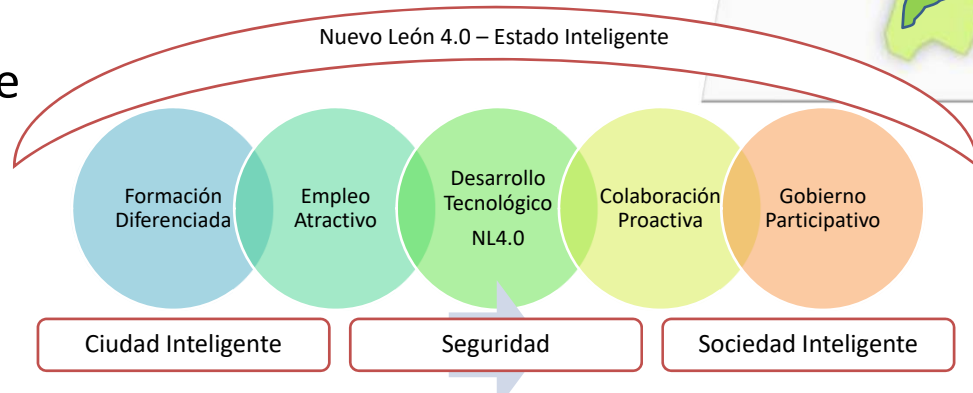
e

Nuevo León 4.0 – Estado Inteligente

Formación Diferenciada

Empleo Atractivo

Desarrollo Tecnológico NL4.0

Colaboración Proactiva

Gobierno Participativo

Ciudad Inteligente

Seguridad

Sociedad Inteligente